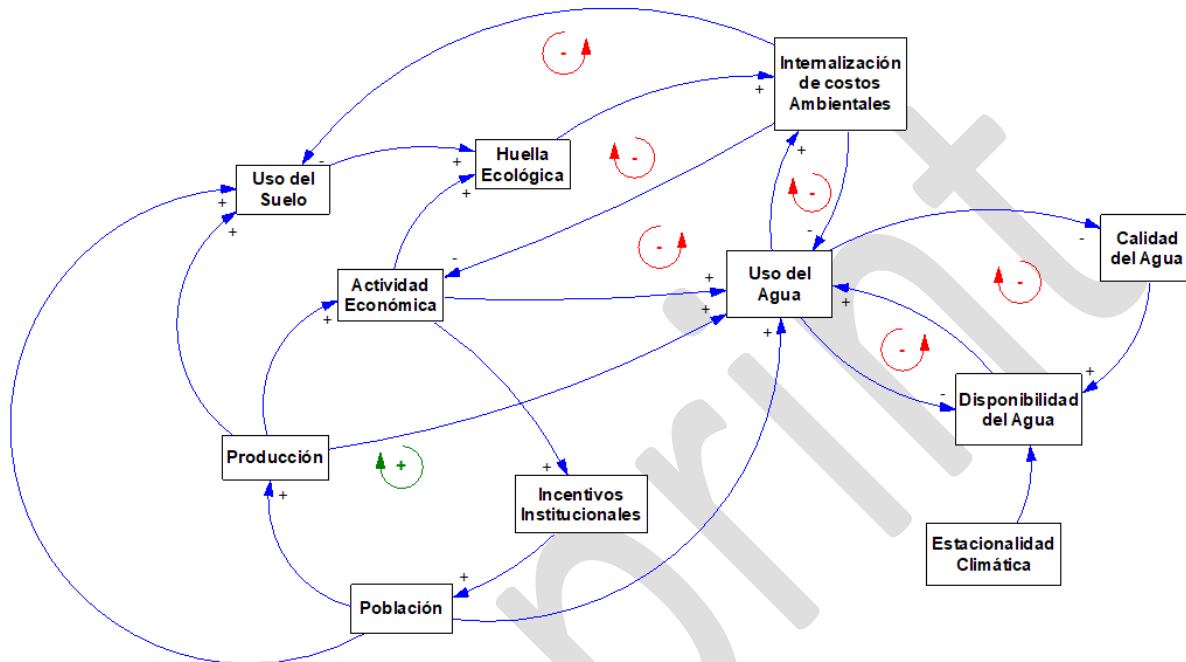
Internalización de costos Ambientales

Uso del Suelo

Huella Ecológica

Actividad Económica

Uso del Agua

Calidad del Agua

Disponibilidad del Agua

Producción

Incentivos Institucionales

Población

Estacionalidad Climática

-
+
-
+
+
+
-
+
+
-
-
+
+
+
+
+
-
+
+
-
+
+
+
+
+
-
-
-
-
-
-
+

print